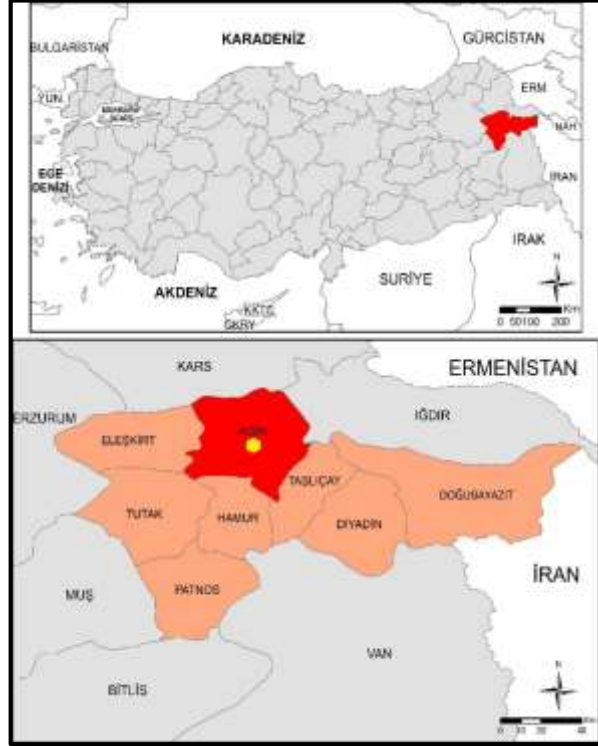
BULGARİSTAN
KARADENİZ
GÜRCİSTAN
ERM
YUN
MARMARA DENİZİ
NAH
EGE DENİZİ
İRAN
IRAK
N
Km
SURİYE
AKDENİZ
KKTC
GKRY
0 50100 200

KARS
ERMENİSTAN
ERZURUM
IĞDIR
ELEŞKİRT
AĞRI
TAŞLIÇAY
DOĞUBAYAZIT
TUTAK
HAMUR
DİYADİN
İRAN
MUŞ
PATNOS
VAN
BİTLİS
N
0 10 20 40